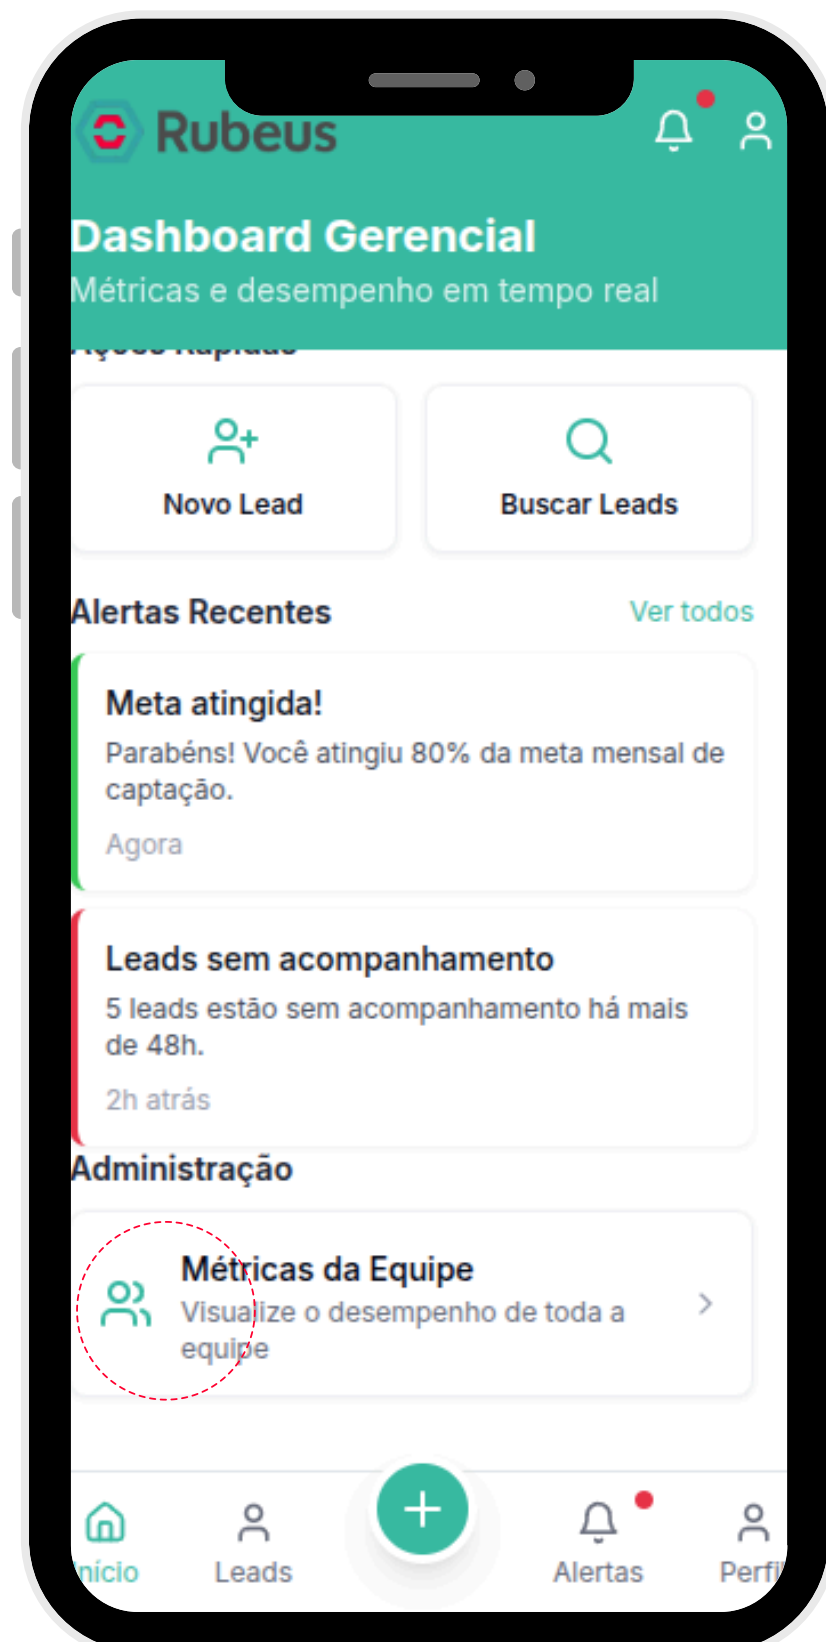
Rubeus

Dashboard Gerencial

Métricas e desempenho em tempo real

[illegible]

Novo Lead

Buscar Leads

Alertas Recentes

Ver todos

Meta atingida!

Parabéns! Você atingiu 80% da meta mensal de captação.

Agora

Leads sem acompanhamento

5 leads estão sem acompanhamento há mais de 48h.

2h atrás

Administração

Métricas da Equipe

Visualize o desempenho de toda a equipe

nício

Leads

Alertas

Perfi